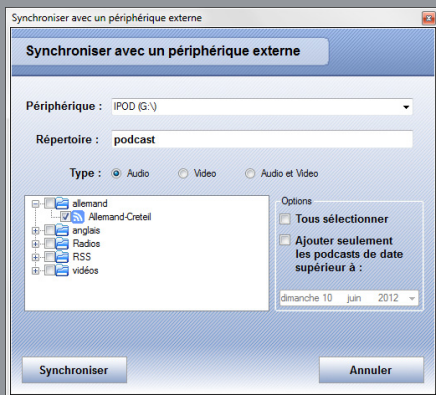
Synchroniser avec un périphérique externe

Synchroniser avec un périphérique externe

Périphérique : IPOD (G:\)

Répertoire : podcast

Type : Audio Video Audio et Video

allemand
Allemand-Creteil
anglais
Radios
RSS
vidéos

Options
Tous sélectionner
Ajouter seulement les podcasts de date supérieur à :
dimanche 10 juin 2012

Synchroniser

Annuler